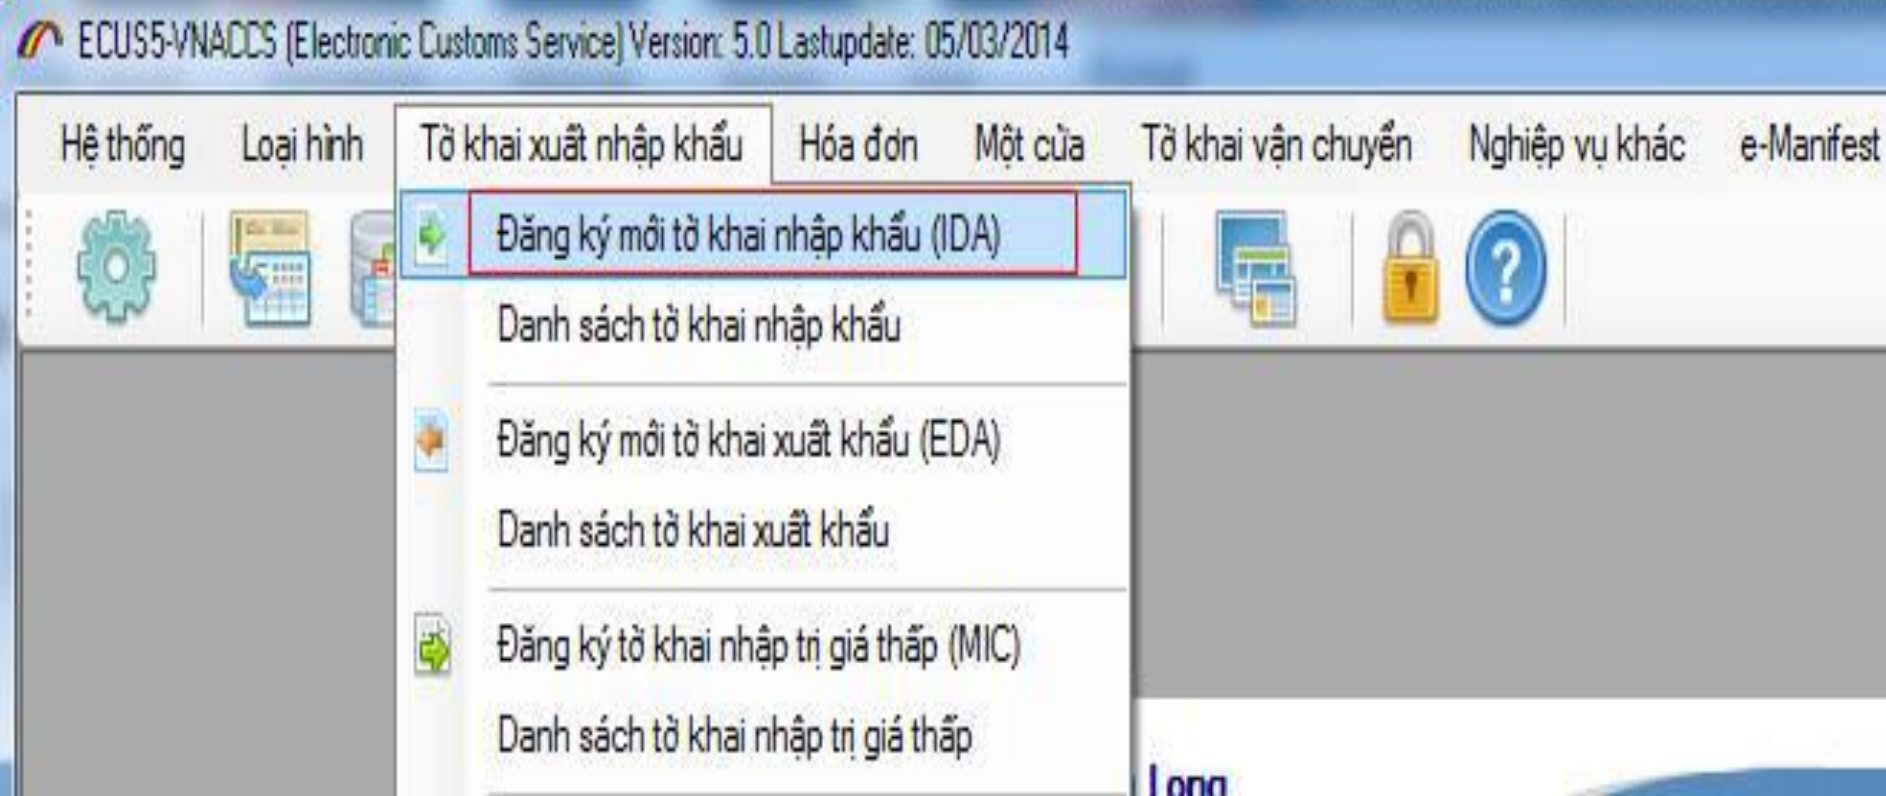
ECUS5-VNACCS (Electronic Customs Service) Version: 5.0 Lastupdate: 05/03/2014

Hệ thống Loại hình Tờ khai xuất nhập khẩu Hóa đơn Một cửa Tờ khai vận chuyển Nghiệp vụ khác e-Manifest

Đăng ký mới tờ khai nhập khẩu (IDA)
Danh sách tờ khai nhập khẩu
Đăng ký mới tờ khai xuất khẩu (EDA)
Danh sách tờ khai xuất khẩu
Đăng ký tờ khai nhập trị giá thấp (MIC)
Danh sách tờ khai nhập trị giá thấp

Long